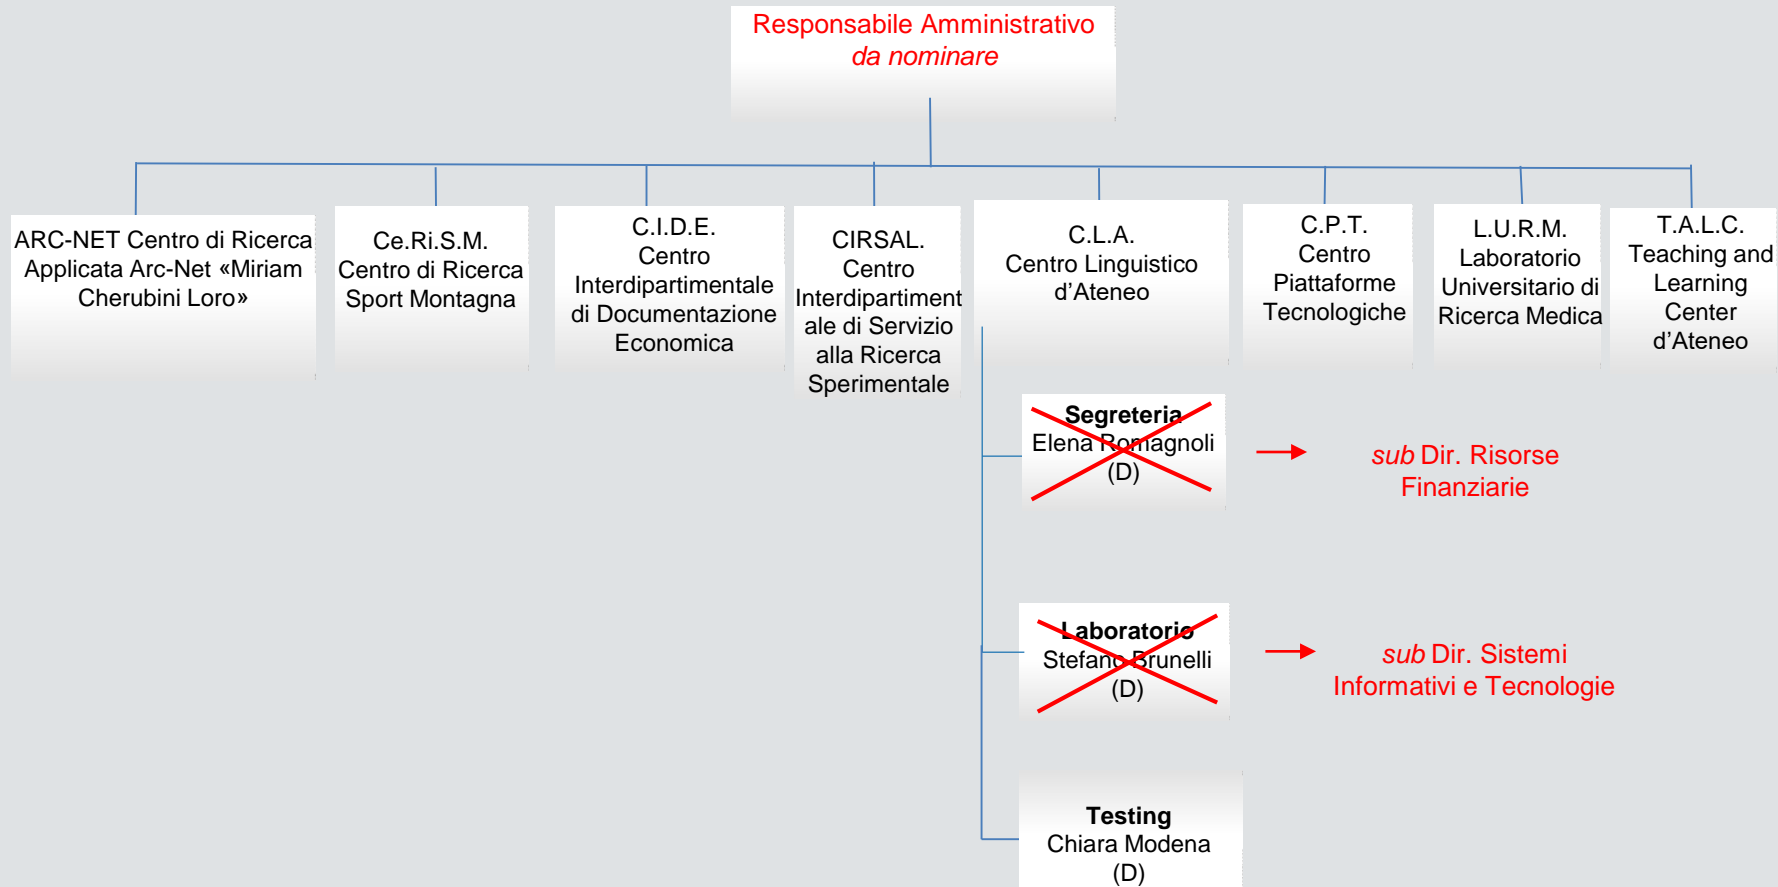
Responsabile Amministrativo
*da nominare*

ARC-NET Centro di Ricerca Applicata Arc-Net «Miriam Cherubini Loro»

Ce.Ri.S.M. Centro di Ricerca Sport Montagna

C.I.D.E. Centro Interdipartimentale di Documentazione Economica

CIRSAL. Centro Interdipartimentale di Servizio alla Ricerca Sperimentale

C.L.A. Centro Linguistico d'Ateneo

C.P.T. Centro Piattaforme Tecnologiche

L.U.R.M. Laboratorio Universitario di Ricerca Medica

T.A.L.C. Teaching and Learning Center d'Ateneo

**Segreteria**
Elena Romagnoli
(D)

*sub* Dir. Risorse Finanziarie

**Laboratorio**
Stefano Brunelli
(D)

*sub* Dir. Sistemi Informativi e Tecnologie

**Testing**
Chiara Modena
(D)